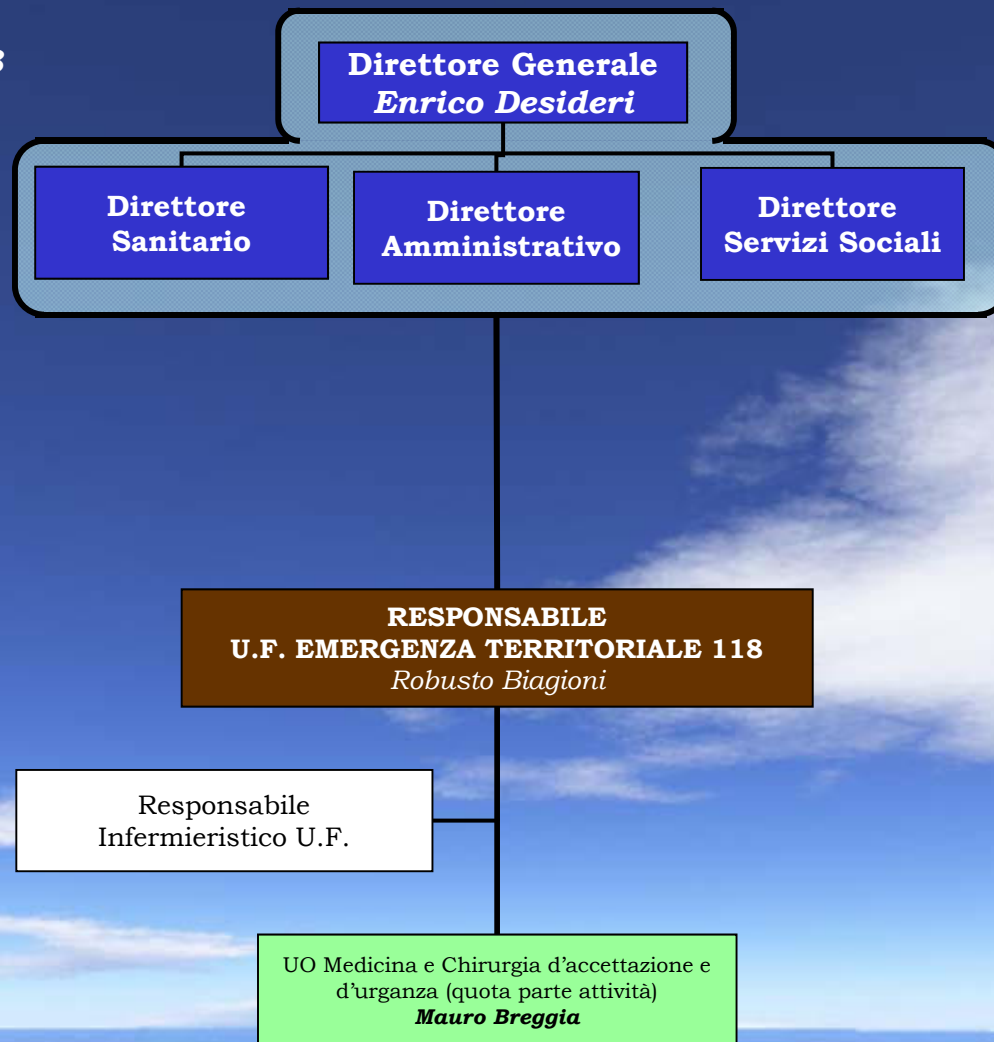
3

Direttore Generale
Enrico Desideri

Direttore Sanitario

Direttore Amministrativo

Direttore Servizi Sociali

RESPONSABILE
U.F. EMERGENZA TERRITORIALE 118
Robusto Biagioni

Responsabile Infermieristico U.F.

UO Medicina e Chirurgia d’accettazione e d’urganza (quota parte attività)
Mauro Breggia